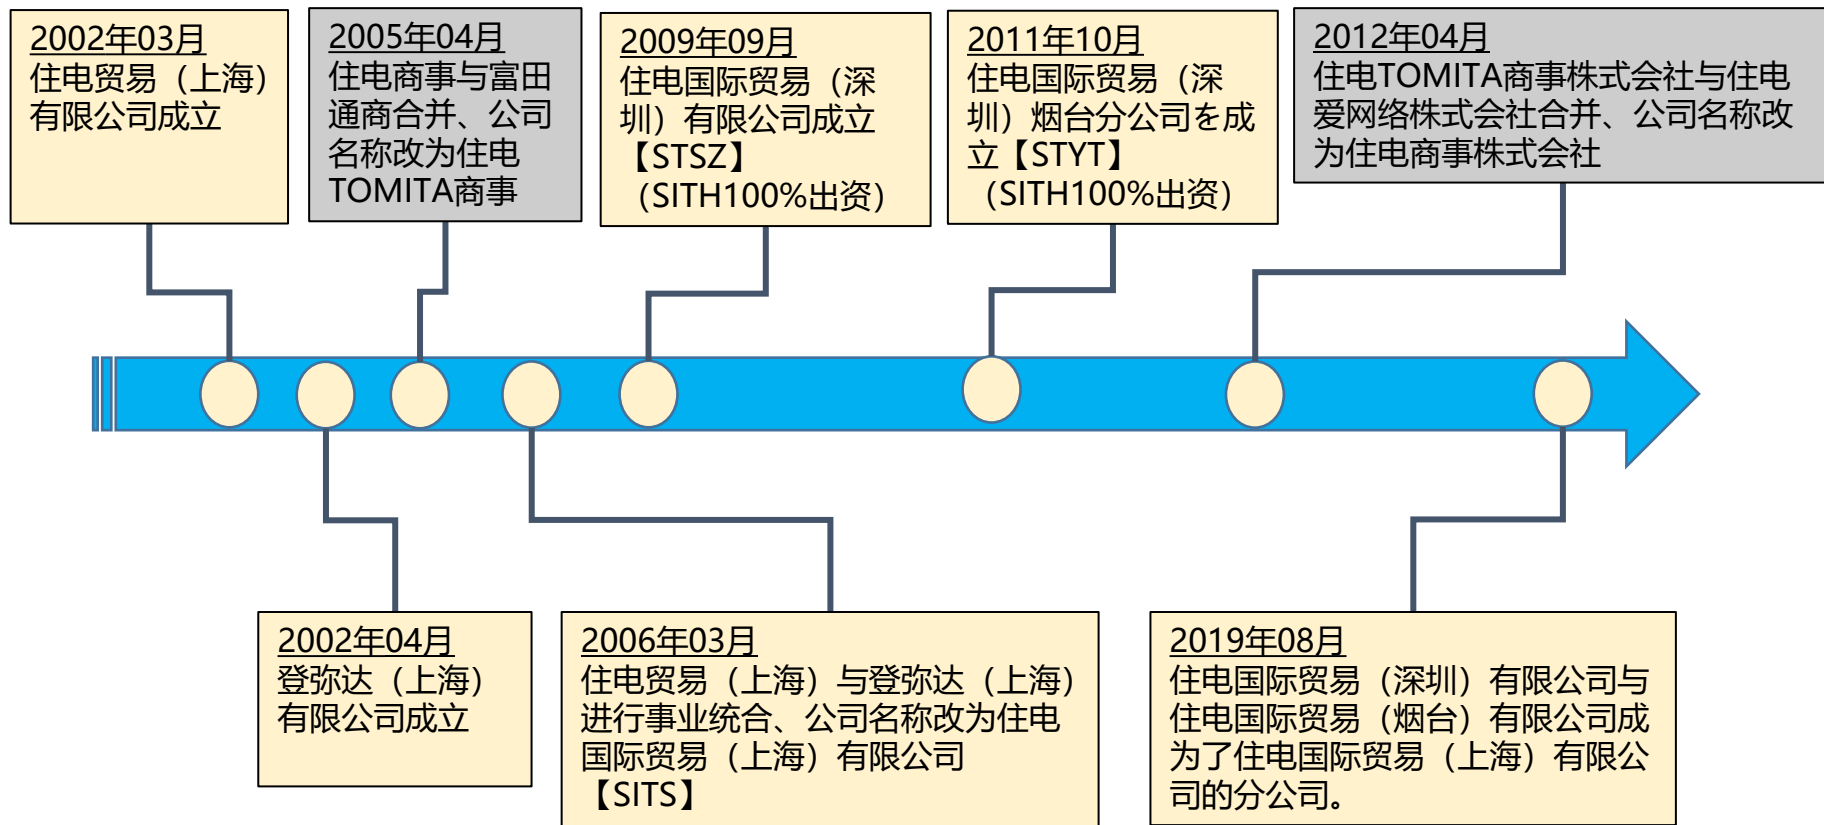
2002年03月
住电贸易（上海）有限公司成立

2005年04月
住电商事与富田通商合并、公司名称改为住电TOMITA商事

2009年09月
住电国际贸易（深圳）有限公司成立【STSZ】（SITH100%出资）

2011年10月
住电国际贸易（深圳）烟台分公司を成立【STYT】（SITH100%出资）

2012年04月
住电TOMITA商事株式会社与住电爱网络株式会社合并、公司名称改为住电商事株式会社

2002年04月
登弥达（上海）有限公司成立

2006年03月
住电贸易（上海）与登弥达（上海）进行事业统合、公司名称改为住电国际贸易（上海）有限公司【SITS】

2019年08月
住电国际贸易（深圳）有限公司与住电国际贸易（烟台）有限公司成为了住电国际贸易（上海）有限公司的分公司。